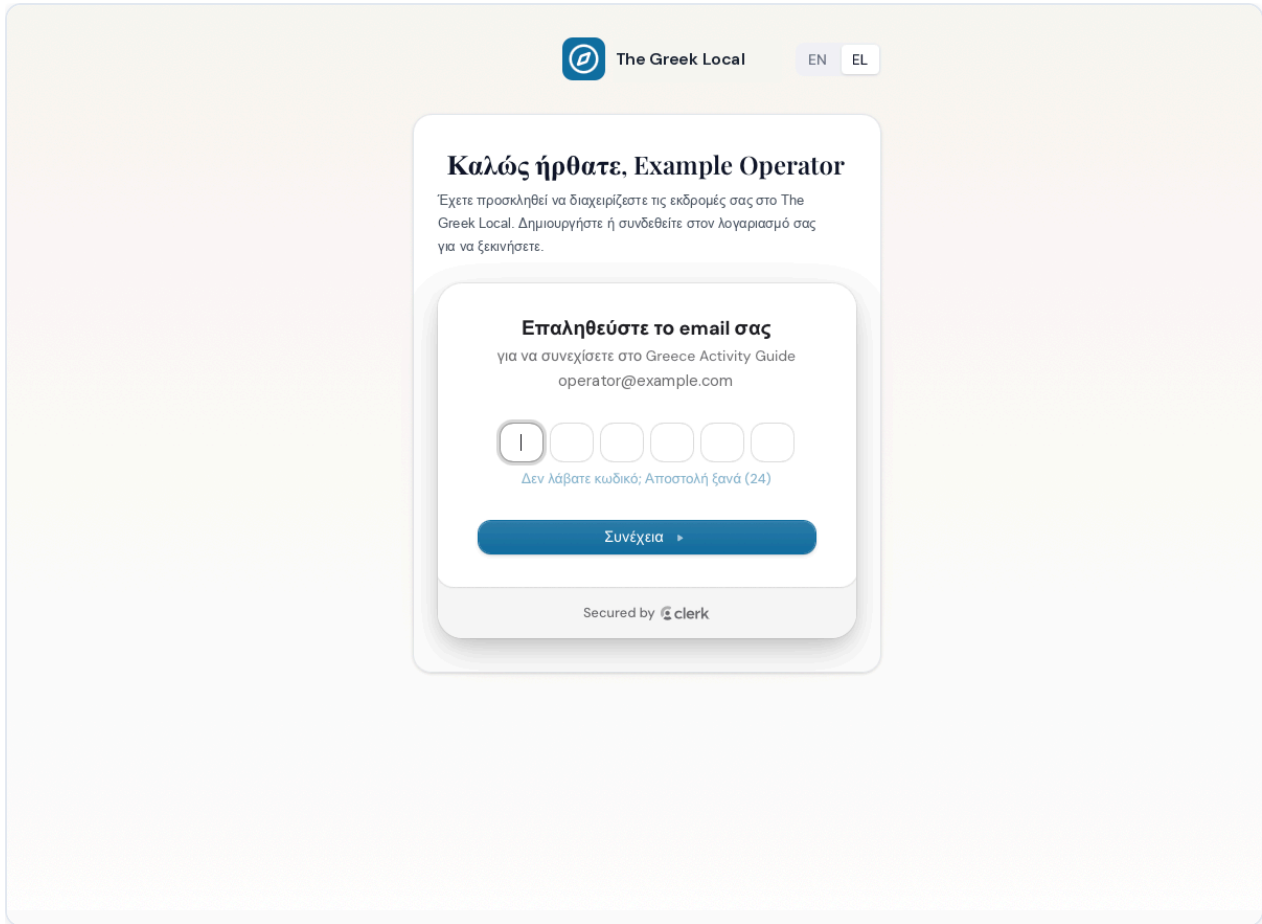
The Greek Local

EN EL

Καλώς ήρθατε, Example Operator

Έχετε προσκληθεί να διαχειρίζεστε τις εκδρομές σας στο The Greek Local. Δημιουργήστε ή συνδεθείτε στον λογαριασμό σας για να ξεκινήσετε.

Επαληθεύστε το email σας

για να συνεχίσετε στο Greece Activity Guide

operator@example.com

Δεν λάβατε κωδικό; Αποστολή ξανά (24)

Συνέχεια ▸

Secured by clerk